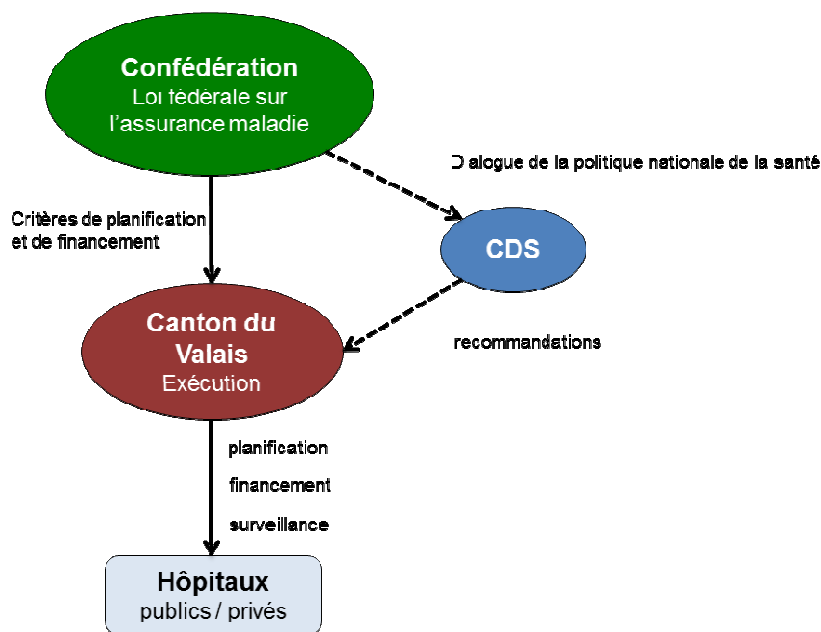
Confédération
Loi fédérale sur l'assurance maladie

Dialogue de la politique nationale de la santé

Critères de planification et de financement

CDS

Canton du Valais
Exécution

recommandations

planification

financement

surveillance

Hôpitaux
publics / privés